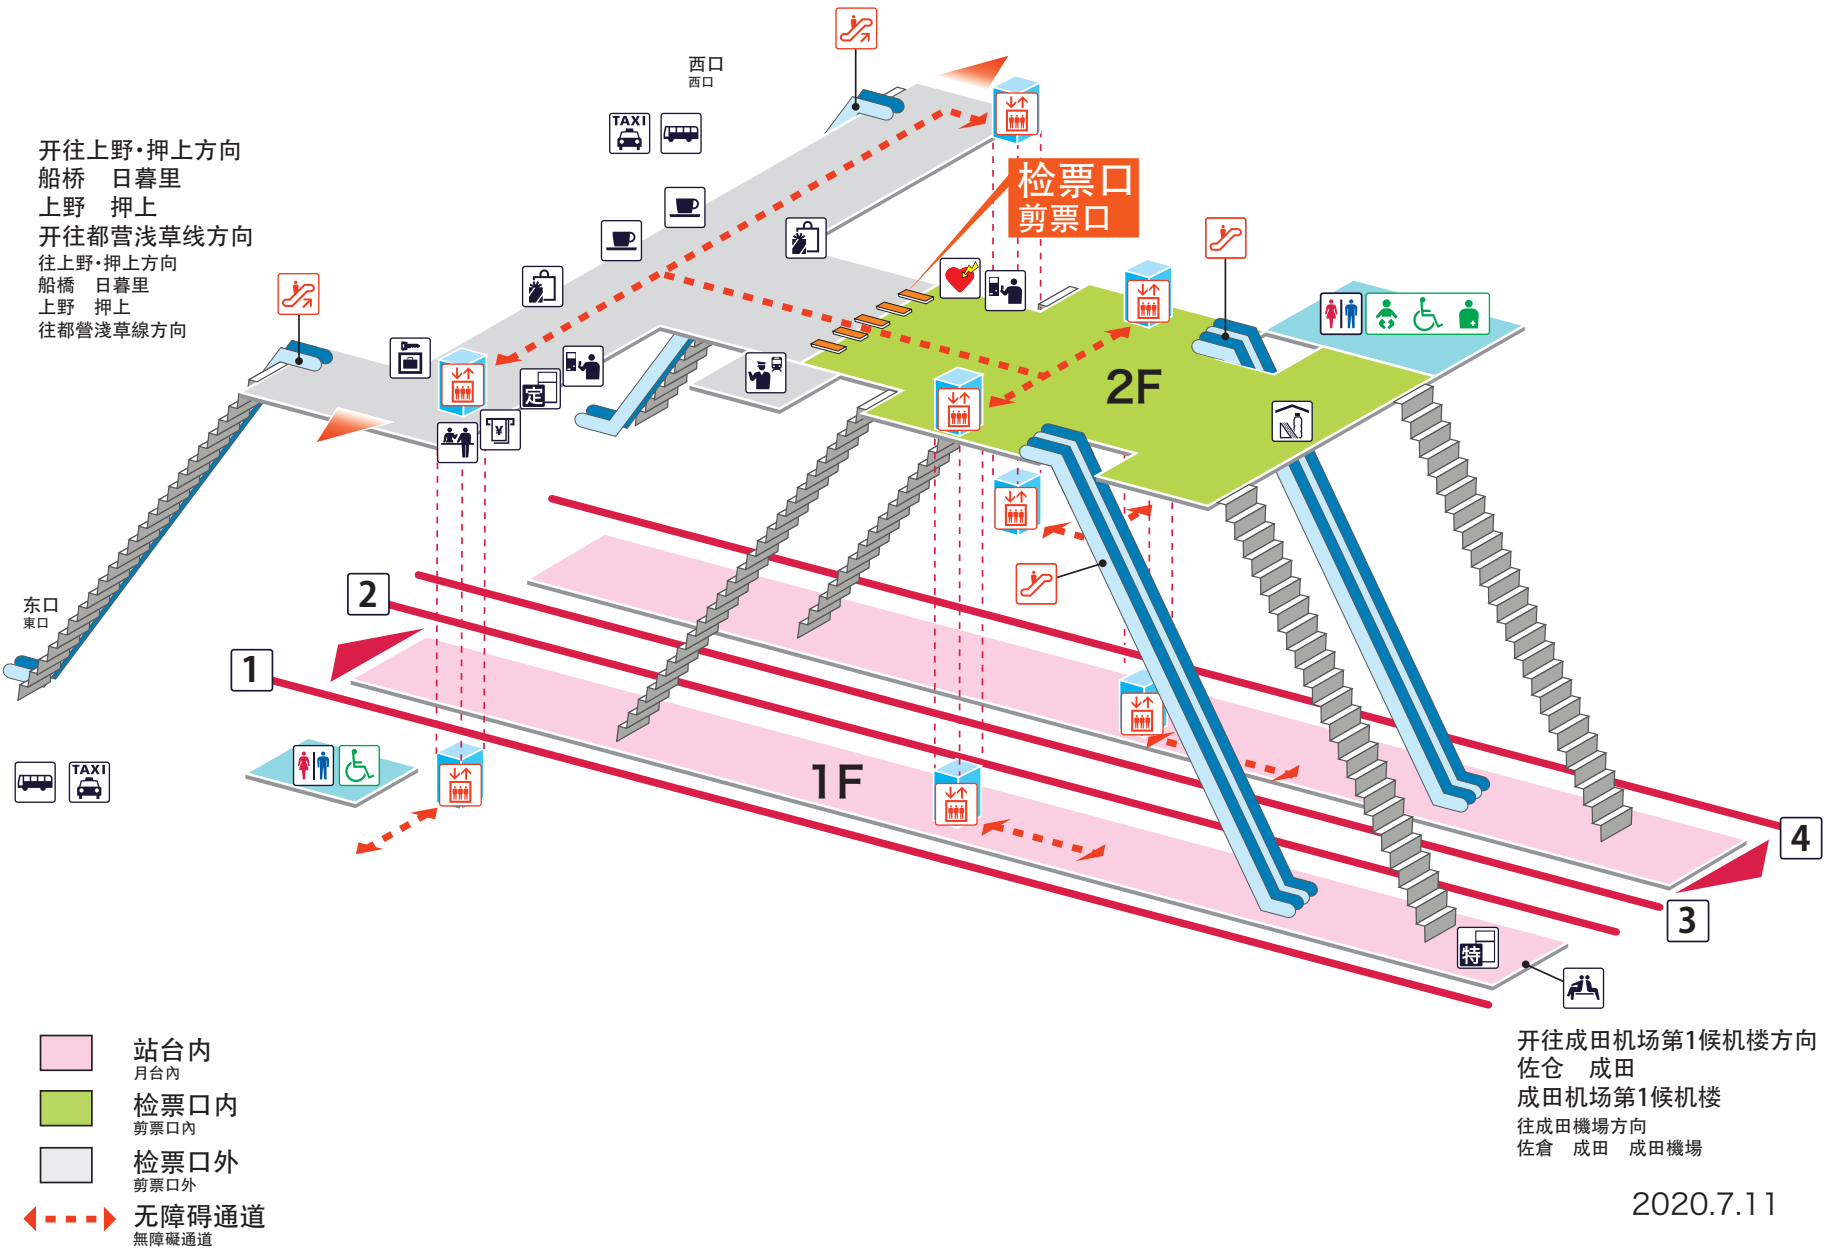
西口
西口

TAXI

开往上野·押上方向
船桥　日暮里
上野　押上
开往都营浅草线方向
往上野·押上方向
船橋　日暮里
上野　押上
往都營淺草線方向

检票口
剪票口

2F

定

¥

东口
東口

2

1

TAXI

1F

特

4

3

站台内
月台內

检票口内
剪票口內

检票口外
剪票口外

无障碍通道
無障礙通道

开往成田机场第1候机楼方向
佐仓　成田
成田机场第1候机楼
往成田機場方向
佐倉　成田　成田機場

2020.7.11